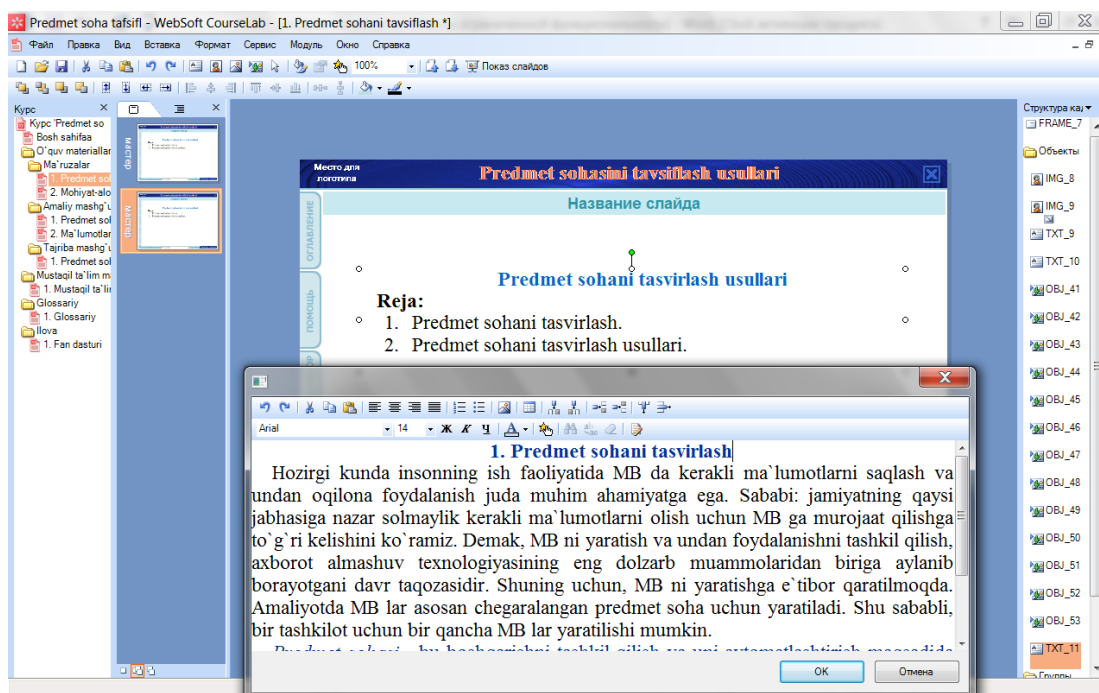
Predmet soha tafsifl - WebSoft CourseLab - [1. Predmet sohani tavsiflash *]

Файл Правка Вид Вставка Формат Сервис Модуль Окно Справка

100% Показ слайдов

Курс
Kypc 'Predmet so
Bosh sahifaa
O`quv materiallar
Ma`ruzalar
1. Predmet sol
2. Mohiyat-alo
Amaliy mashg`u
1. Predmet sol
2. Ma`lumotlar
Tajriba mashg`u
1. Predmet sol
Mustaqil ta'lim m
1. Mustaqil ta'li
Glossariy
1. Glossariy
Ilova
1. Fan dasturi

Мастер
Мастер

Место для логотипа
Predmet sohasini tavsiflash usullari
Название слайда
ОГЛАВЛЕНИЕ
ПОМОЩЬ

Predmet sohani tasvirlash usullari
Reja:
1. Predmet sohani tasvirlash.
2. Predmet sohani tasvirlash usullari.

Arial 14

1. Predmet sohani tasvirlash
Hozirgi kunda insonning ish faoliyatida MB da kerakli ma`lumotlarni saqlash va undan oqilona foydalanish juda muhim ahamiyatga ega. Sababi: jamiyatning qaysi jabhasiga nazar solmaylik kerakli ma`lumotlarni olish uchun MB ga murojaat qilishga to`g`ri kelishini ko`ramiz. Demak, MB ni yaratish va undan foydalanishni tashkil qilish, axborot almashuv texnologiyasining eng dolzarb muammolaridan biriga aylanib borayotgani davr taqozasidir. Shuning uchun, MB ni yaratishga e`tibor qaratilmoqda. Amaliyotda MB lar asosan chegaralangan predmet soha uchun yaratiladi. Shu sababli, bir tashkilot uchun bir qancha MB lar yaratilishi mumkin.
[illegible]

OK
Отмена

Структура кад
FRAME_7
Объекты
IMG_8
IMG_9
TXT_9
TXT_10
OBJ_41
OBJ_42
OBJ_43
OBJ_44
OBJ_45
OBJ_46
OBJ_47
OBJ_48
OBJ_49
OBJ_50
OBJ_51
OBJ_52
OBJ_53
TXT_11
Группы